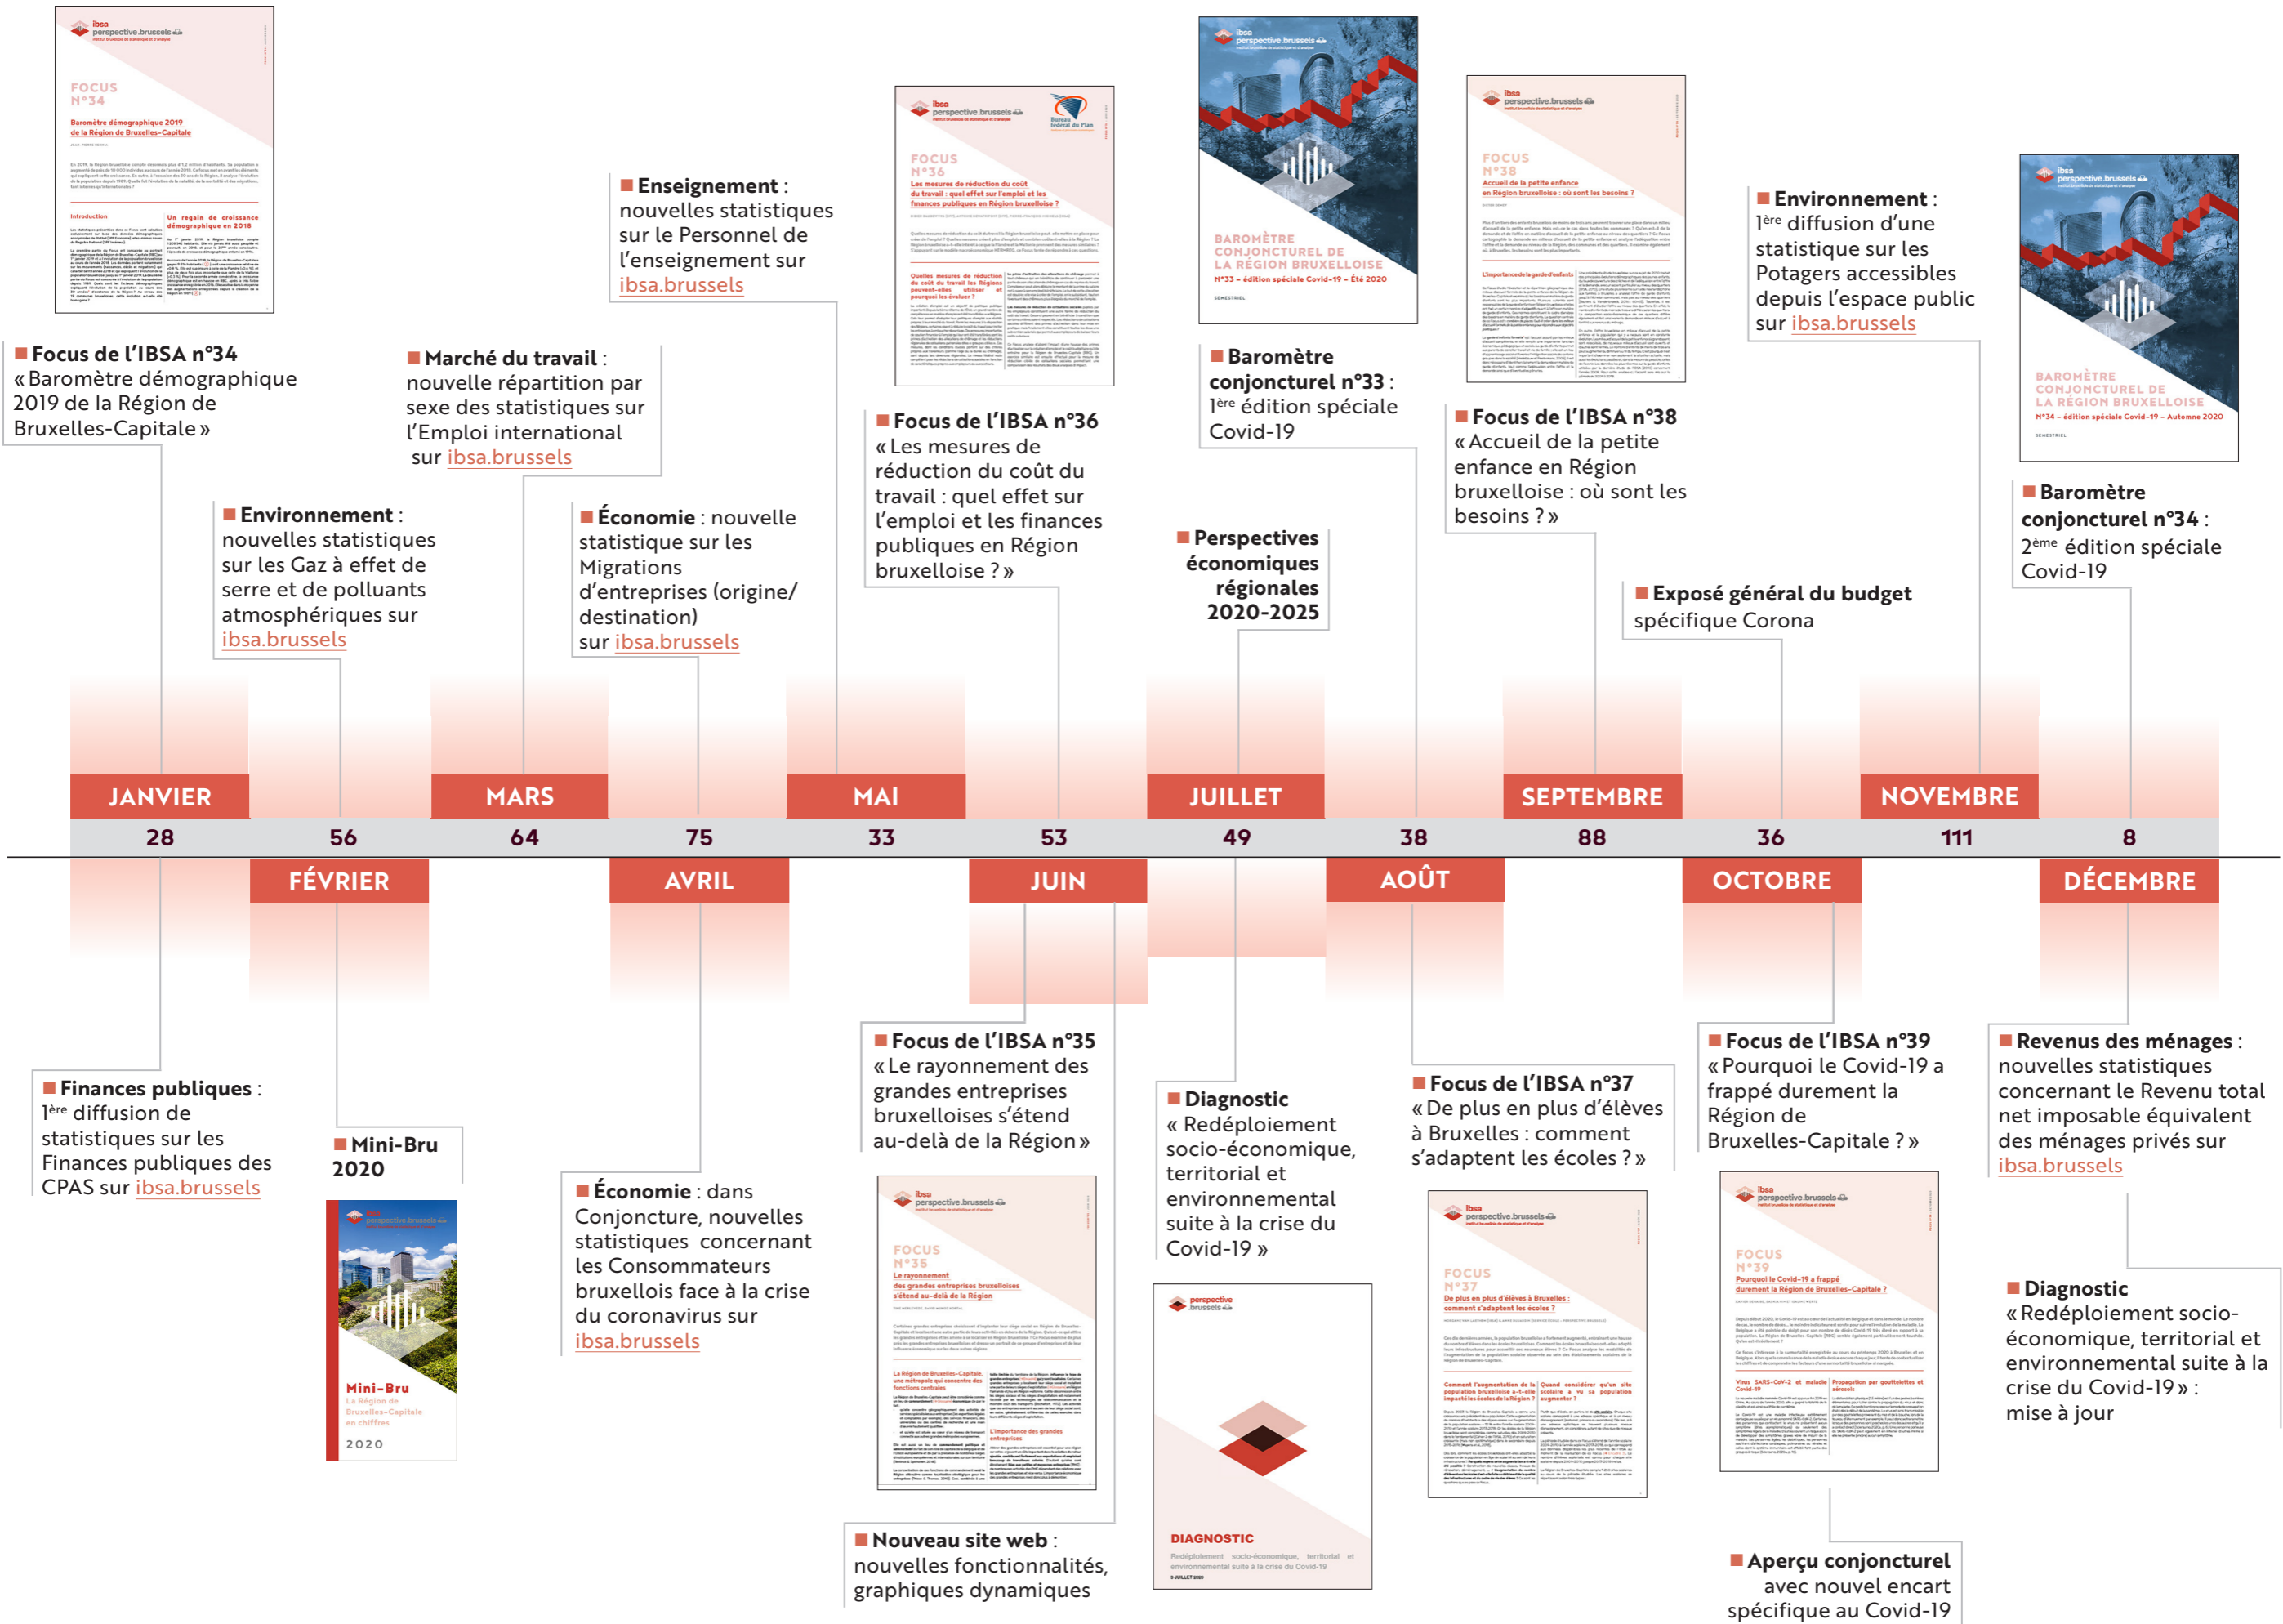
Focus de l'IBSA n°34
« Baromètre démographique 2019 de la Région de Bruxelles-Capitale »

Environnement : nouvelles statistiques sur les Gaz à effet de serre et de polluants atmosphériques sur ibsa.brussels

Marché du travail : nouvelle répartition par sexe des statistiques sur l'Emploi international sur ibsa.brussels

Enseignement : nouvelles statistiques sur le Personnel de l'enseignement sur ibsa.brussels

Économie : nouvelle statistique sur les Migrations d'entreprises (origine/destination) sur ibsa.brussels

Focus de l'IBSA n°36
« Les mesures de réduction du coût du travail : quel effet sur l'emploi et les finances publiques en Région bruxelloise ? »

Baromètre conjoncturel n°33 : 1ère édition spéciale Covid-19

Perspectives économiques régionales 2020-2025

Focus de l'IBSA n°38
« Accueil de la petite enfance en Région bruxelloise : où sont les besoins ? »

Exposé général du budget spécifique Corona

Environnement : 1ère diffusion d'une statistique sur les Potagers accessibles depuis l'espace public sur ibsa.brussels

Baromètre conjoncturel n°34 : 2ème édition spéciale Covid-19

| JANVIER | | MARS | | MAI | | JUILLET | | SEPTEMBRE | | NOVEMBRE | |
|---|---|---|---|---|---|---|---|---|---|---|---|
| 28 | 56 | 64 | 75 | 33 | 53 | 49 | 38 | 88 | 36 | 111 | 8 |
| | FÉVRIER | | AVRIL | | JUIN | | AOÛT | | OCTOBRE | | DÉCEMBRE |

Finances publiques : 1ère diffusion de statistiques sur les Finances publiques des CPAS sur ibsa.brussels

Mini-Bru 2020

Économie : dans Conjoncture, nouvelles statistiques concernant les Consommateurs bruxellois face à la crise du coronavirus sur ibsa.brussels

Focus de l'IBSA n°35
« Le rayonnement des grandes entreprises bruxelloises s'étend au-delà de la Région »

Nouveau site web : nouvelles fonctionnalités, graphiques dynamiques

Diagnostic
« Redéploiement socio-économique, territorial et environnemental suite à la crise du Covid-19 »

Focus de l'IBSA n°37
« De plus en plus d'élèves à Bruxelles : comment s'adaptent les écoles ? »

Focus de l'IBSA n°39
« Pourquoi le Covid-19 a frappé durement la Région de Bruxelles-Capitale ? »

Aperçu conjoncturel avec nouvel encart spécifique au Covid-19

Revenus des ménages : nouvelles statistiques concernant le Revenu total net imposable équivalent des ménages privés sur ibsa.brussels

Diagnostic
« Redéploiement socio-économique, territorial et environnemental suite à la crise du Covid-19 » : mise à jour

ibsa perspective.brussels
FOCUS N°34
Baromètre démographique 2019 de la Région de Bruxelles-Capitale
Introduction
Un regain de croissance démographique en 2018

ibsa perspective.brussels
Bureau fédéral du Plan
FOCUS N°36
Les mesures de réduction du coût du travail : quel effet sur l'emploi et les finances publiques en Région bruxelloise ?

ibsa perspective.brussels
BAROMÈTRE CONJONCTUREL DE LA RÉGION BRUXELLOISE
N°33 – édition spéciale Covid-19 – Été 2020
SEMESTRIEL

ibsa perspective.brussels
FOCUS N°38
Accueil de la petite enfance en Région bruxelloise : où sont les besoins ?

ibsa perspective.brussels
BAROMÈTRE CONJONCTUREL DE LA RÉGION BRUXELLOISE
N°34 – édition spéciale Covid-19 – Automne 2020
SEMESTRIEL

ibsa perspective.brussels
Mini-Bru
La Région de Bruxelles-Capitale en chiffres
2020

ibsa perspective.brussels
FOCUS N°35
Le rayonnement des grandes entreprises bruxelloises s'étend au-delà de la Région

perspective.brussels
DIAGNOSTIC
Redéploiement socio-économique, territorial et environnemental suite à la crise du Covid-19
3 JUILLET 2020

ibsa perspective.brussels
FOCUS N°37
De plus en plus d'élèves à Bruxelles : comment s'adaptent les écoles ?

ibsa perspective.brussels
FOCUS N°39
Pourquoi le Covid-19 a frappé durement la Région de Bruxelles-Capitale ?